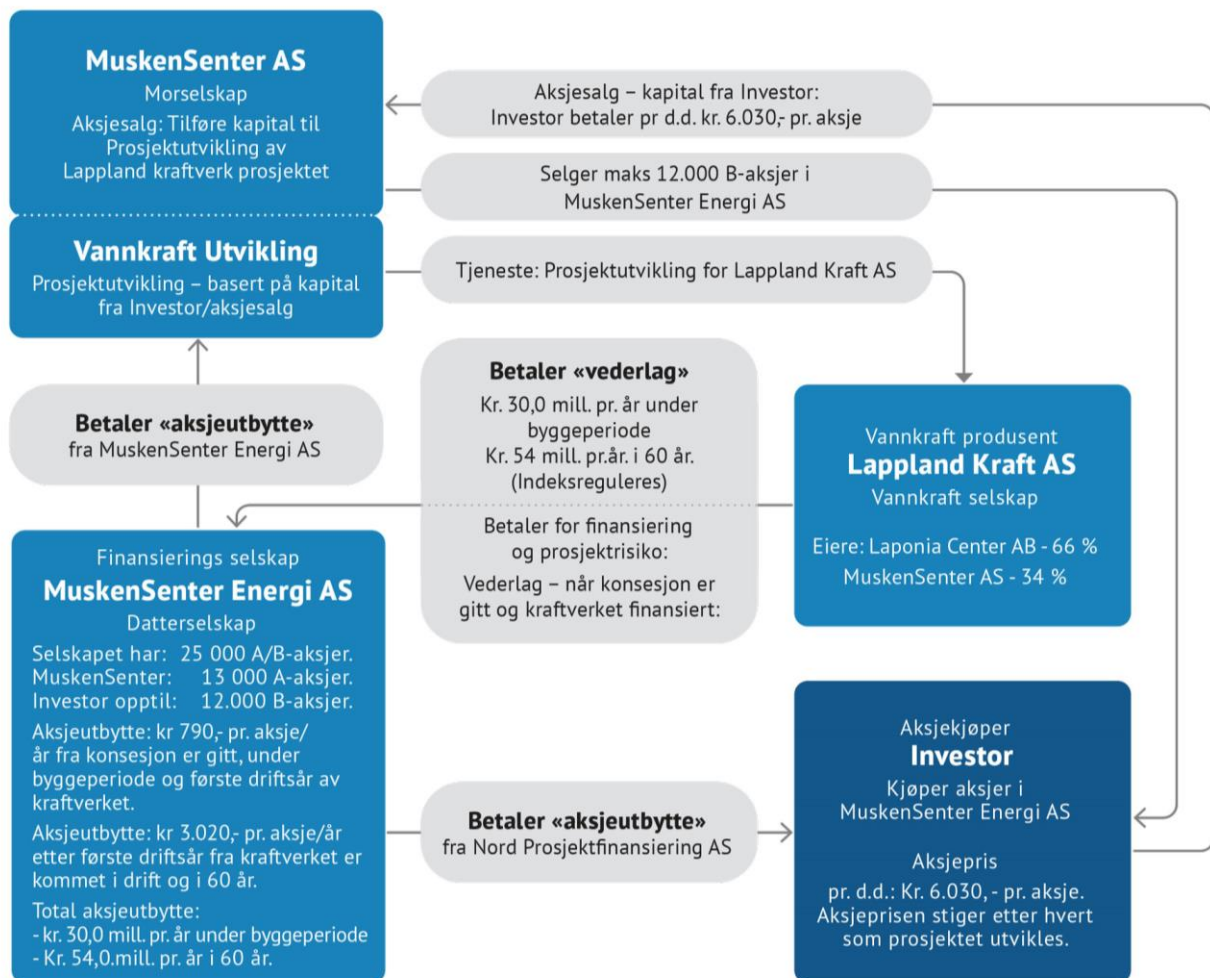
MuskenSenter AS
Morselskap
Aksjesalg: Tilføre kapital til Prosjektutvikling av Lappland kraftverk prosjektet

Aksjesalg – kapital fra Investor:
Investor betaler pr d.d. kr. 6.030,- pr. aksje

Selger maks 12.000 B-aksjer i MuskenSenter Energi AS

Vannkraft Utvikling
Prosjektutvikling – basert på kapital fra Investor/aksjesalg

Tjeneste: Prosjektutvikling for Lappland Kraft AS

Betaler «aksjeutbytte»
fra MuskenSenter Energi AS

Betaler «vederlag»
Kr. 30,0 mill. pr. år under byggeperiode
Kr. 54 mill. pr.år. i 60 år.
(Indeksreguleres)

Betaler for finansiering og prosjektrisiko:
Vederlag – når konsesjon er gitt og kraftverket finansiert:

Vannkraft produsent
Lappland Kraft AS
Vannkraft selskap
Eiere: Laponia Center AB - 66 %
MuskenSenter AS - 34 %

Finansierings selskap
MuskenSenter Energi AS
Datterselskap
Selskapet har: 25 000 A/B-aksjer.
MuskenSenter: 13 000 A-aksjer.
Investor opptil: 12.000 B-aksjer.
Aksjeutbytte: kr 790,- pr. aksje/år fra konsesjon er gitt, under byggeperiode og første driftsår av kraftverket.
Aksjeutbytte: kr 3.020,- pr. aksje/år etter første driftsår fra kraftverket er kommet i drift og i 60 år.
Total aksjeutbytte:
- kr. 30,0 mill. pr. år under byggeperiode
- Kr. 54,0.mill. pr. år i 60 år.

Betaler «aksjeutbytte»
fra Nord Prosjektfinansiering AS

Aksjekjøper
Investor
Kjøper aksjer i MuskenSenter Energi AS
Aksjepris
pr. d.d.: Kr. 6.030, - pr. aksje.
Aksjeprisen stiger etter hvert som prosjektet utvikles.